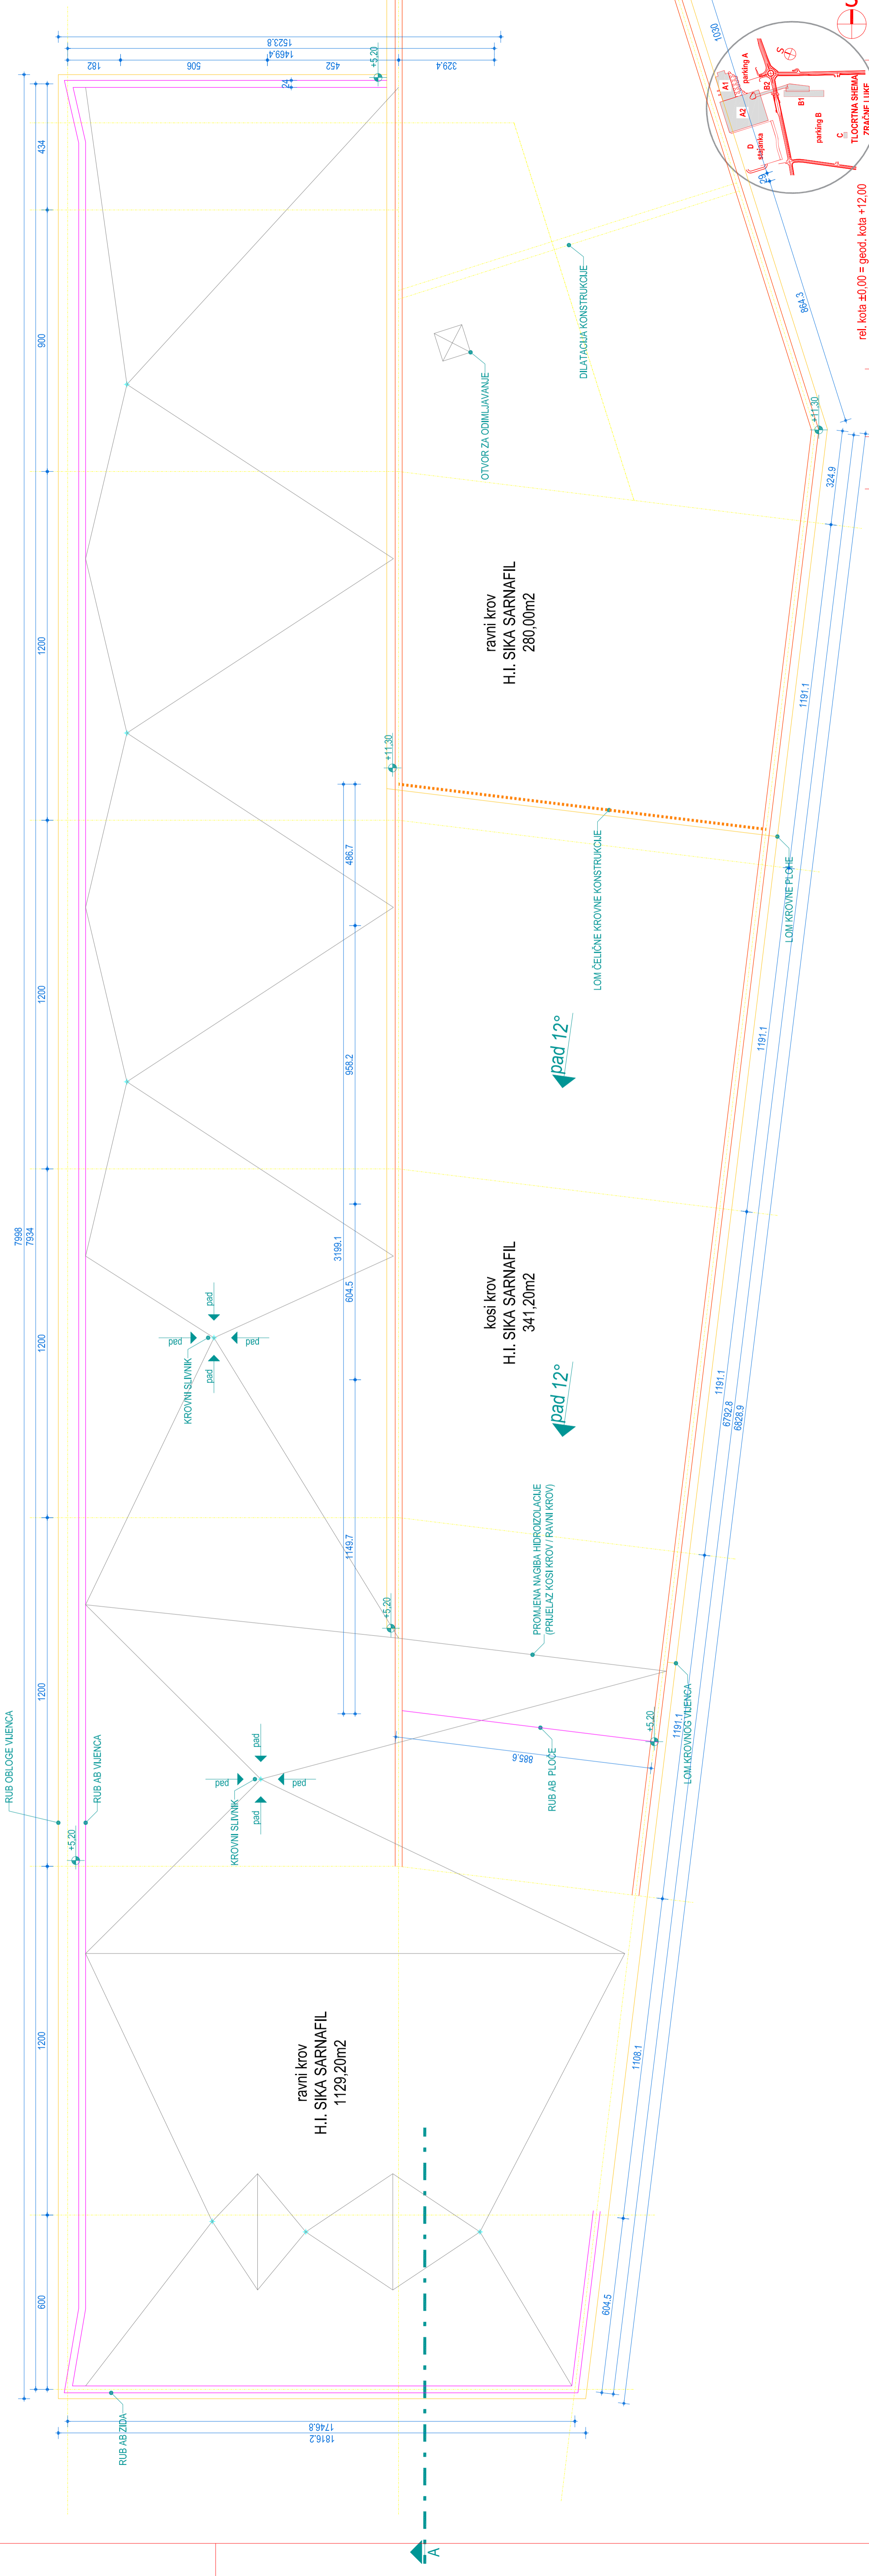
1523,8
1469,4
182
506
452
+5,20
329,4
24

1030
A1
parking A
B2
B1
A2
D
stajanka
parking B
C
TLOCRTNA SHEMA
ZRAČNE LUKE
28
864,3
rel. kota ±0,00 = geod. kota +12,00

434
900
1200
1200
1200
1200
1200
600
7998
7934

DILATACIJA KONSTRUKCIJE
OTVOR ZA ODIMLJAVANJE
+11,30
324,9

ravni krov
H.I. SIKA SARNAFIL
280,00m2

1191,1
+11,30
486,7
LOM ČELIČNE KROVNE KONSTRUKCIJE
LOM KROVNE PLOČE
pad 12°
1191,1
958,2

kosi krov
H.I. SIKA SARNAFIL
341,20m2

3199,1
604,5
pad
ped
ped
pad
KROVNI SLIVNIK
pad 12°
1191,1
6792,8
6828,9
PROMJENA NAGIBA HIDROIZOLACIJE
(PRIJELAZ KOSI KROV / RAVNI KROV)
1149,7
+5,20
RUB OBLOGE VIJENCA
RUB AB VIJENCA
+5,20
pad
ped
ped
pad
KROVNI SLIVNIK
885,6
RUB AB PLOČE
+5,20
1191,1
LOM KROVNOG VIJENCA

ravni krov
H.I. SIKA SARNAFIL
1129,20m2

1108,1
604,5
RUB AB ZIDA
1746,8
1816,2
A